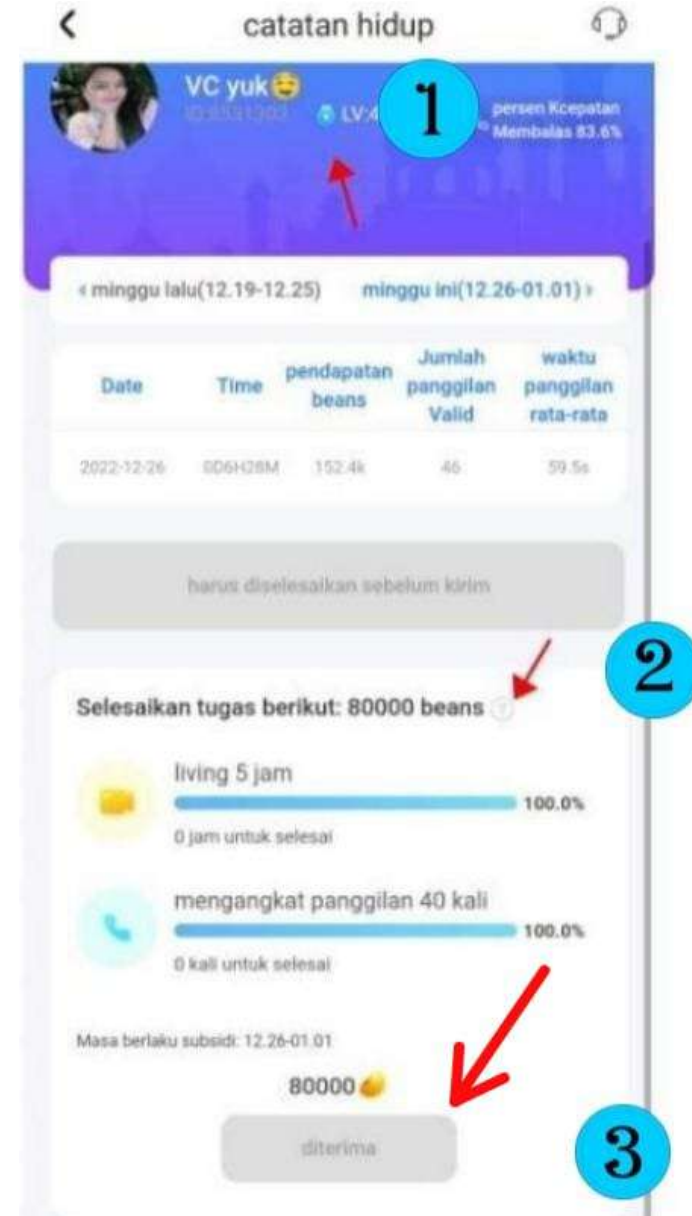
<

catatan hidup

VC yuk😄

ID:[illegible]

LV:4

1

persen Kcepatan Membalas 83.6%

« minggu lalu(12.19-12.25)

minggu ini(12.26-01.01) »

| Date | Time | pendapatan beans | Jumlah panggilan Valid | waktu panggilan rata-rata |
|---|---|---|---|---|
| 2022-12-26 | 0D6H28M | 152.4k | 46 | 59.5s |

harus diselesaikan sebelum kirim

2

Selesaikan tugas berikut: 80000 beans

living 5 jam

100.0%

0 jam untuk selesai

mengangkat panggilan 40 kali

100.0%

0 kali untuk selesai

Masa berlaku subsidi: 12.26-01.01

80000

diterima

3